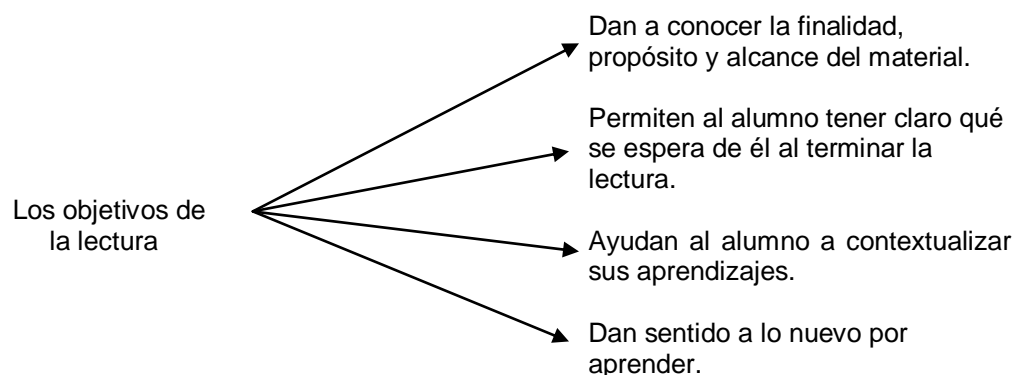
Los objetivos de la lectura

Dan a conocer la finalidad, propósito y alcance del material.

Permiten al alumno tener claro qué se espera de él al terminar la lectura.

Ayudan al alumno a contextualizar sus aprendizajes.

Dan sentido a lo nuevo por aprender.